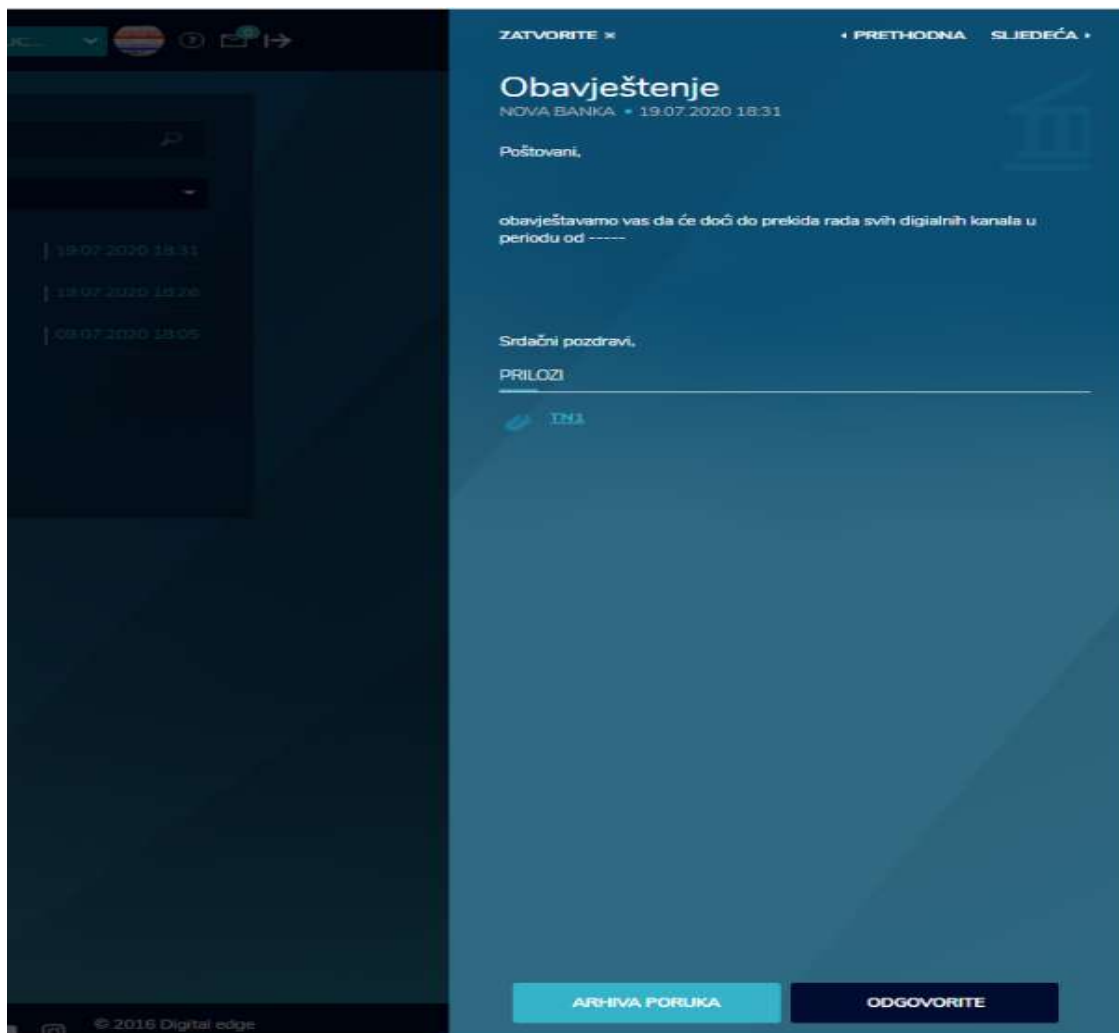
UC...

ZATVORITE ×

‹ PRETHODNA SLJEDEĆA ›

Obavještenje
NOVA BANKA • 19.07.2020 18:31

Poštovani,

obavještavamo vas da će doći do prekida rada svih digialnih kanala u periodu od -----

Srdačni pozdravi,

PRILOZI

TN1

| 19.07.2020 18:31
| 19.07.2020 18:26
| 09.07.2020 18:05

ARHIVA PORUKA

ODGOVORITE

© 2016 Digital edge